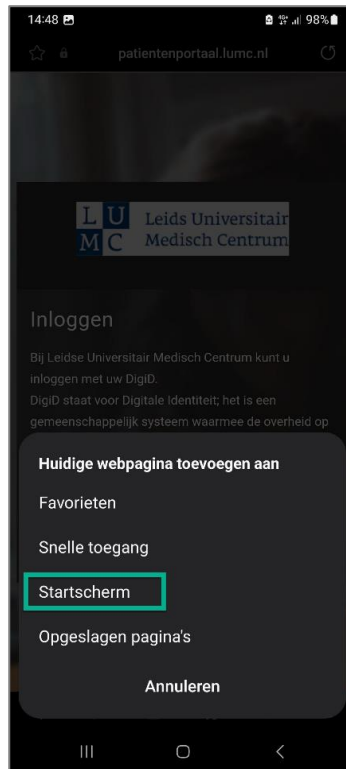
14:48

98%

patientenportaal.lumc.nl

L U
M C
Leids Universitair
Medisch Centrum

Inloggen

Bij Leidse Universitair Medisch Centrum kunt u inloggen met uw DigiD.
DigiD staat voor Digitale Identiteit; het is een gemeenschappelijk systeem waarmee de overheid op

Huidige webpagina toevoegen aan

Favorieten

Snelle toegang

Startscherm

Opgeslagen pagina's

Annuleren